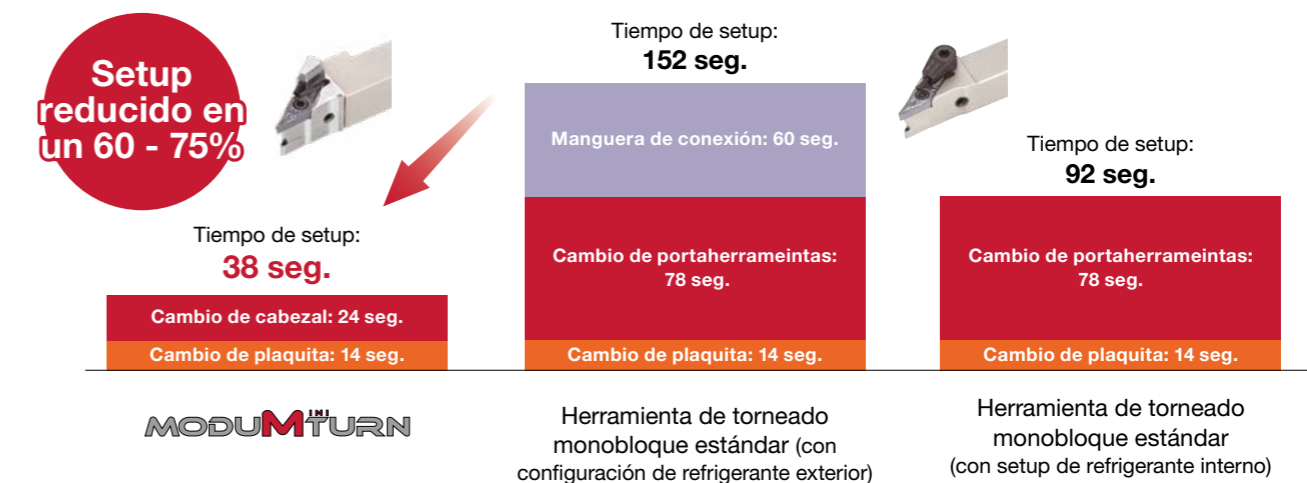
Setup reducido en un 60 - 75%

Tiempo de setup:
38 seg.

Cambio de cabezal: 24 seg.
Cambio de plaquita: 14 seg.

MODUMINITURN

Tiempo de setup:
152 seg.

Manguera de conexión: 60 seg.

Cambio de portaherrameintas: 78 seg.

Cambio de plaquita: 14 seg.

Herramienta de torneado monobloque estándar (con configuración de refrigerante exterior)

Tiempo de setup:
92 seg.

Cambio de portaherrameintas: 78 seg.

Cambio de plaquita: 14 seg.

Herramienta de torneado monobloque estándar (con setup de refrigerante interno)